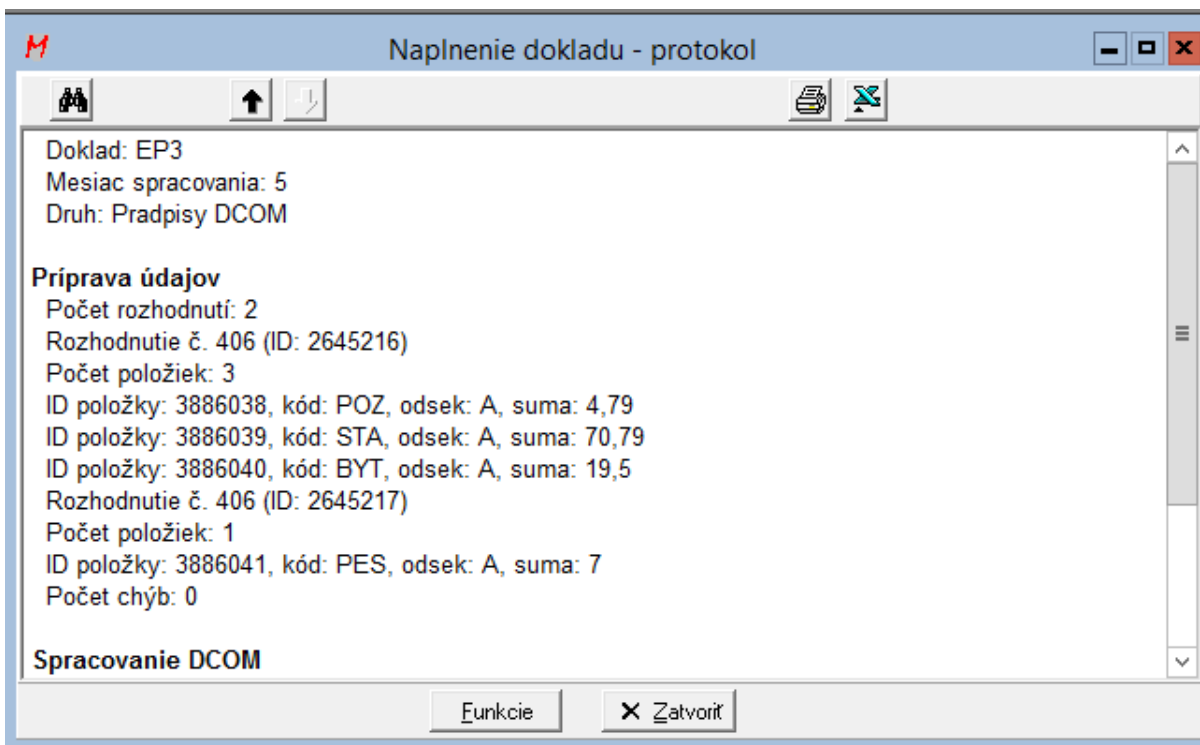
M Naplnenie dokladu - protokol

Doklad: EP3
Mesiac spracovania: 5
Druh: Pradpisy DCOM

Príprava údajov
Počet rozhodnutí: 2
Rozhodnutie č. 406 (ID: 2645216)
Počet položiek: 3
ID položky: 3886038, kód: POZ, odsek: A, suma: 4,79
ID položky: 3886039, kód: STA, odsek: A, suma: 70,79
ID položky: 3886040, kód: BYT, odsek: A, suma: 19,5
Rozhodnutie č. 406 (ID: 2645217)
Počet položiek: 1
ID položky: 3886041, kód: PES, odsek: A, suma: 7
Počet chýb: 0

Spracovanie DCOM

Funkcie
Zatvoriť